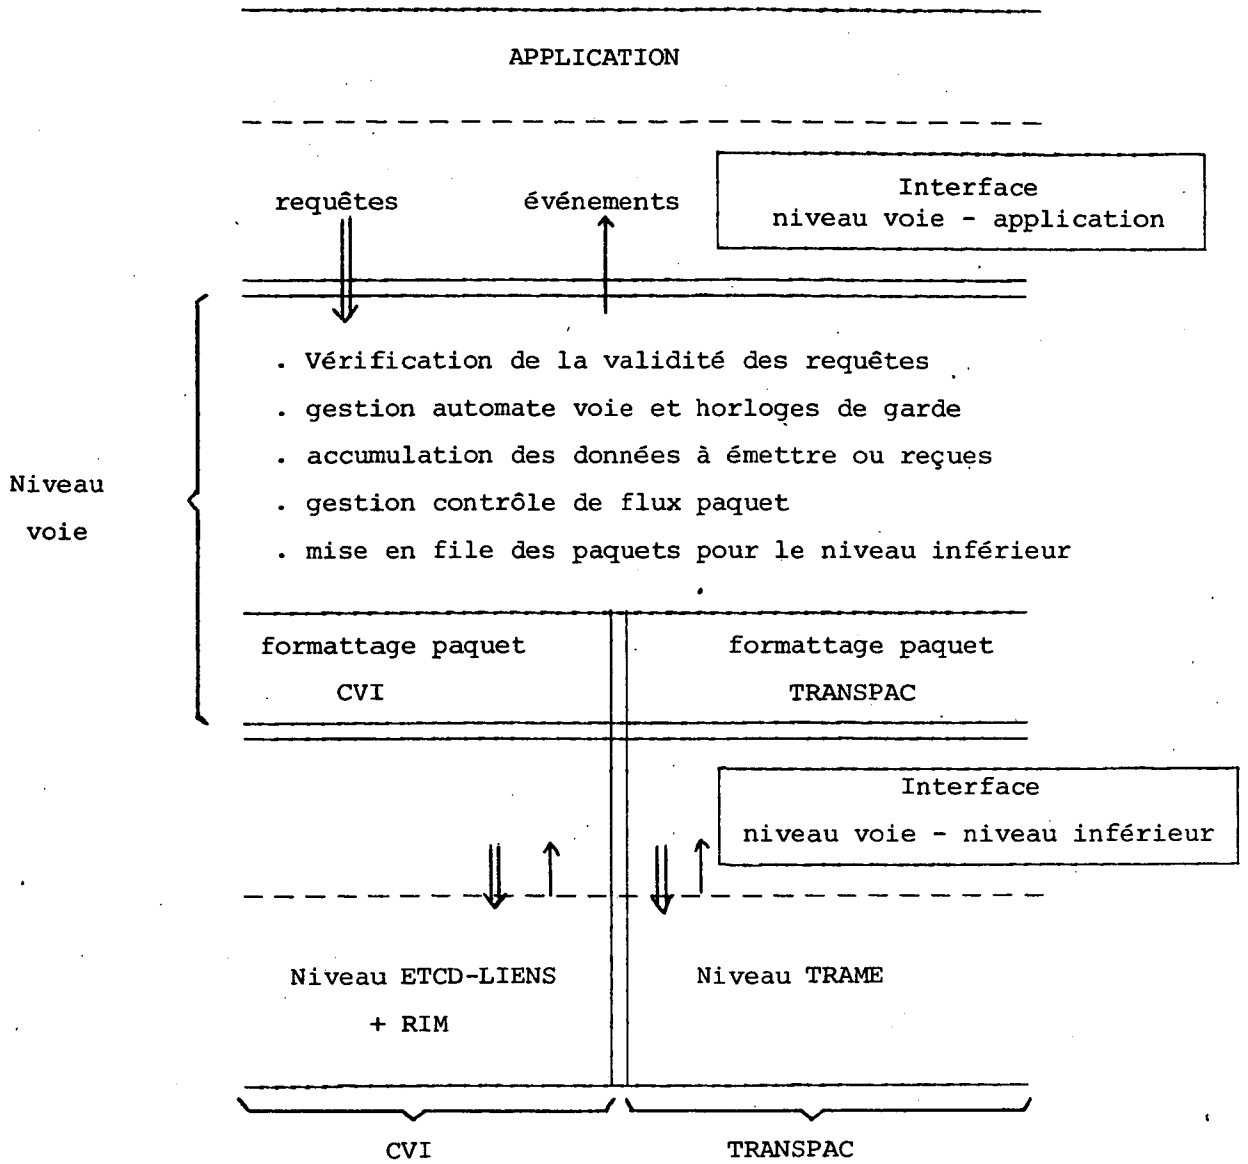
APPLICATION

requêtes

événements

Interface
niveau voie - application

Niveau
voie

. Vérification de la validité des requêtes
. gestion automate voie et horloges de garde
. accumulation des données à émettre ou reçues
. gestion contrôle de flux paquet
. mise en file des paquets pour le niveau inférieur

formattage paquet
CVI

formattage paquet
TRANSPAC

Interface
niveau voie - niveau inférieur

Niveau ETCD-LIENS
+ RIM

Niveau TRAME

CVI

TRANSPAC